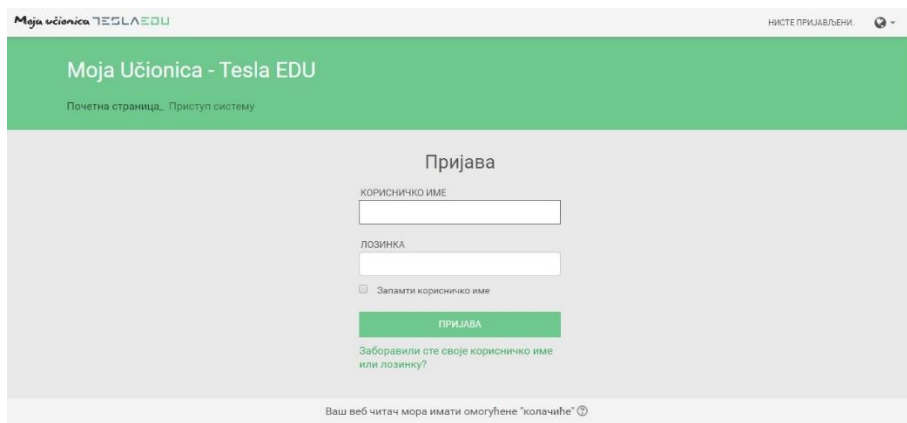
Moja učionica TESLAEDU

НИСТЕ ПРИЈАВЉЕНИ.

Moja Učionica - Tesla EDU

Почетна страница Приступ систему

Пријава

КОРИСНИЧКО ИМЕ

ЛОЗИНКА

Запамти корисничко име

ПРИЈАВА

Заборавили сте своје корисничко име или лозинку?

Ваш веб читач мора имати омогућене "колачиће"